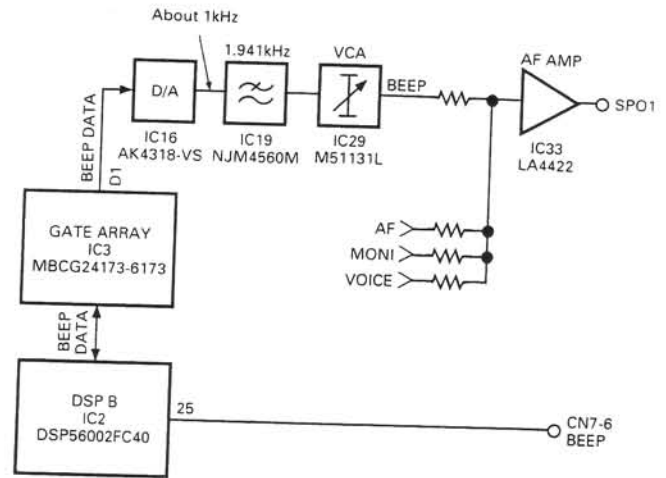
About 1kHz

1.941kHz

VCA

AF AMP

D/A

BEEP

SPO1

BEEP DATA

D1

IC16
AK4318-VS

IC19
NJM4560M

IC29
M51131L

IC33
LA4422

GATE ARRAY
IC3
MBCG24173-6173

AF

MONI

VOICE

BEEP DATA

DSP B
IC2
DSP56002FC40

25

CN7-6
BEEP